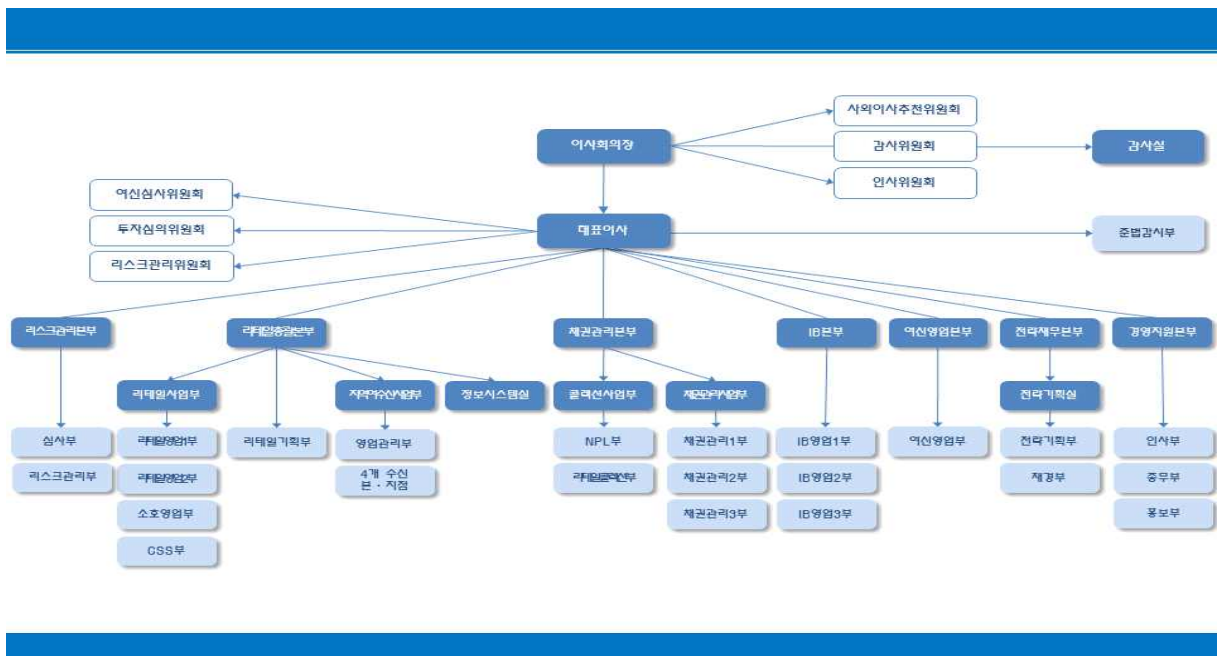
사외이사추천위원회

이사회의장

감사위원회

감사실

인사위원회

여신심사위원회

투자심의위원회

대표이사

준법감시부

리스크관리위원회

리스크관리본부

리테일총괄본부

채권관리본부

IB본부

여신영업본부

전략재무본부

경영지원본부

리테일사업부

지역여수신사업부

정보시스템실

콜렉션사업부

채권관리사업부

전략기획실

심사부

리테일영업1부

리테일기획부

영업관리부

NPL부

채권관리1부

IB영업1부

여신영업부

전략기획부

인사부

리스크관리부

리테일영업2부

4개 수신 본 · 지점

리테일콜렉션부

채권관리2부

IB영업2부

재경부

총무부

소호영업부

채권관리3부

IB영업3부

홍보부

CSS부